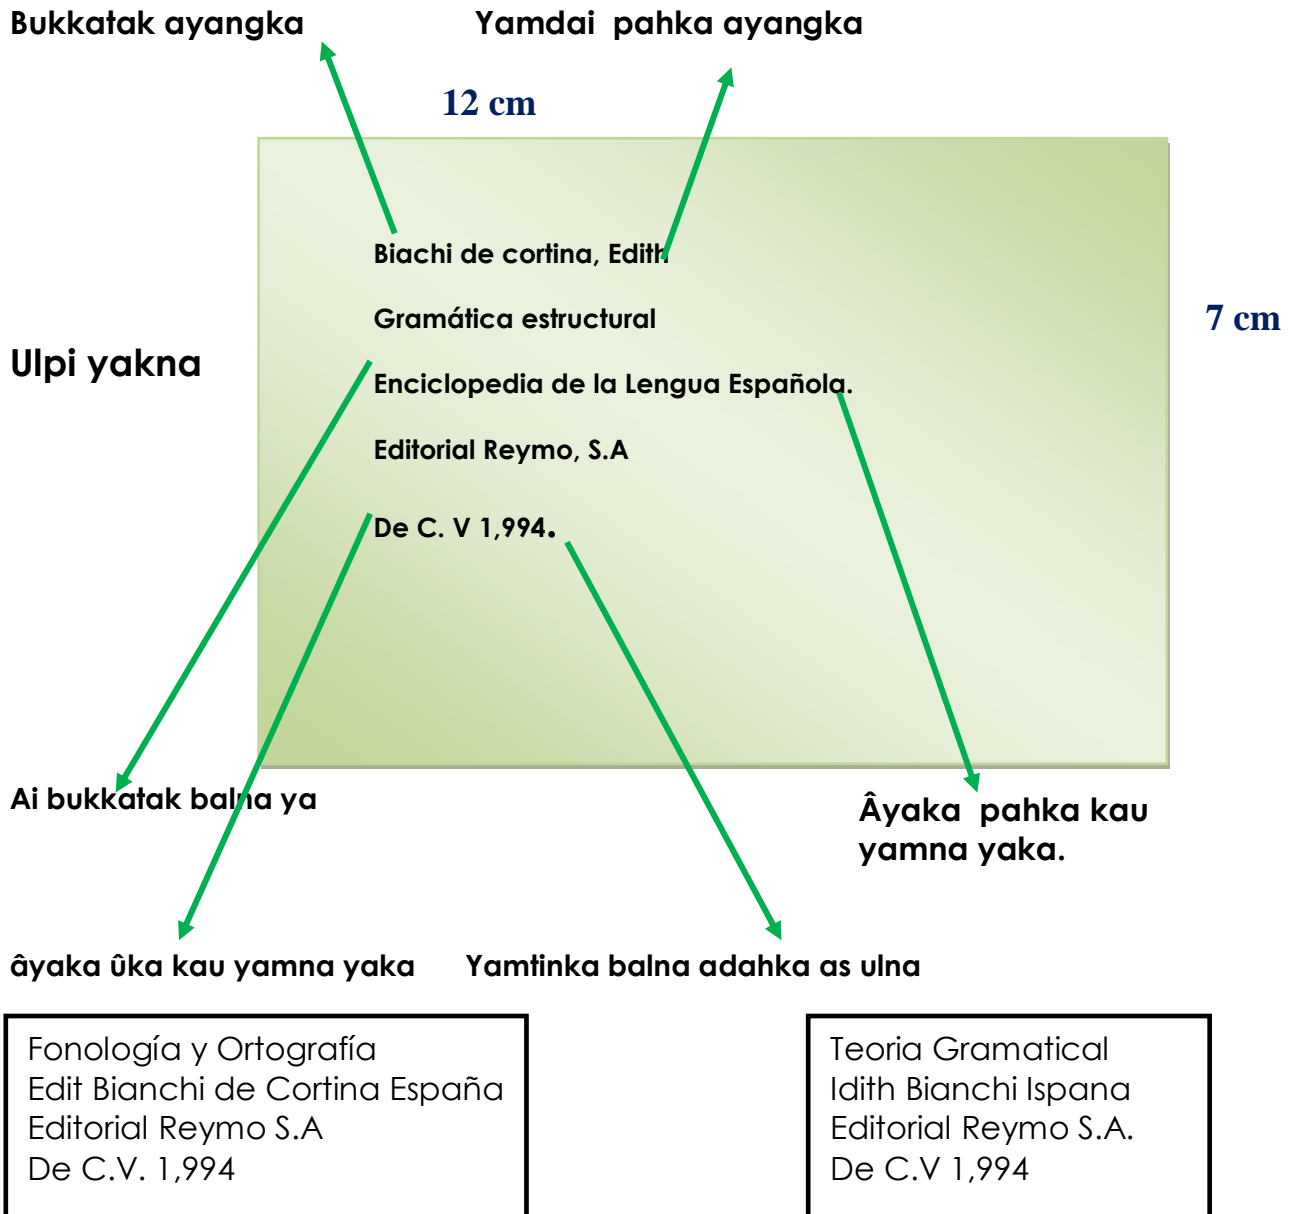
Bukkatak ayangka

Yamdai pahka ayangka

12 cm

Biachi de cortina, Edith

Gramática estructural

Enciclopedia de la Lengua Española.

Editorial Reymo, S.A

De C. V 1,994.

7 cm

Ulpi yakna

Ai bukkatak balna ya

Âyaka pahka kau yamna yaka.

âyaka ûka kau yamna yaka

Yamtinka balna adahka as ulna

Fonología y Ortografía
Edit Bianchi de Cortina España
Editorial Reymo S.A
De C.V. 1,994

Teoria Gramatical
Idith Bianchi Ispana
Editorial Reymo S.A.
De C.V 1,994